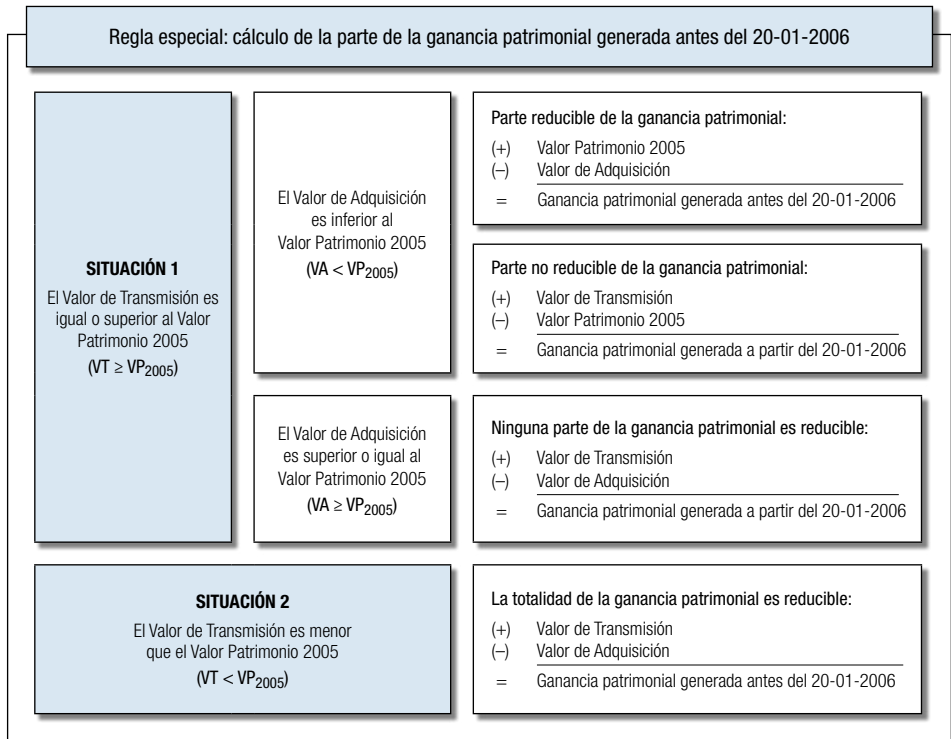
Regla especial: cálculo de la parte de la ganancia patrimonial generada antes del 20-01-2006

SITUACIÓN 1
El Valor de Transmisión es igual o superior al Valor Patrimonio 2005
(VT ≥ $VP_{2005}$)

El Valor de Adquisición es inferior al Valor Patrimonio 2005
(VA < $VP_{2005}$)

Parte reducible de la ganancia patrimonial:
(+) Valor Patrimonio 2005
(–) Valor de Adquisición
= Ganancia patrimonial generada antes del 20-01-2006

Parte no reducible de la ganancia patrimonial:
(+) Valor de Transmisión
(–) Valor Patrimonio 2005
= Ganancia patrimonial generada a partir del 20-01-2006

El Valor de Adquisición es superior o igual al Valor Patrimonio 2005
(VA ≥ $VP_{2005}$)

Ninguna parte de la ganancia patrimonial es reducible:
(+) Valor de Transmisión
(–) Valor de Adquisición
= Ganancia patrimonial generada a partir del 20-01-2006

SITUACIÓN 2
El Valor de Transmisión es menor que el Valor Patrimonio 2005
(VT < $VP_{2005}$)

La totalidad de la ganancia patrimonial es reducible:
(+) Valor de Transmisión
(–) Valor de Adquisición
= Ganancia patrimonial generada antes del 20-01-2006